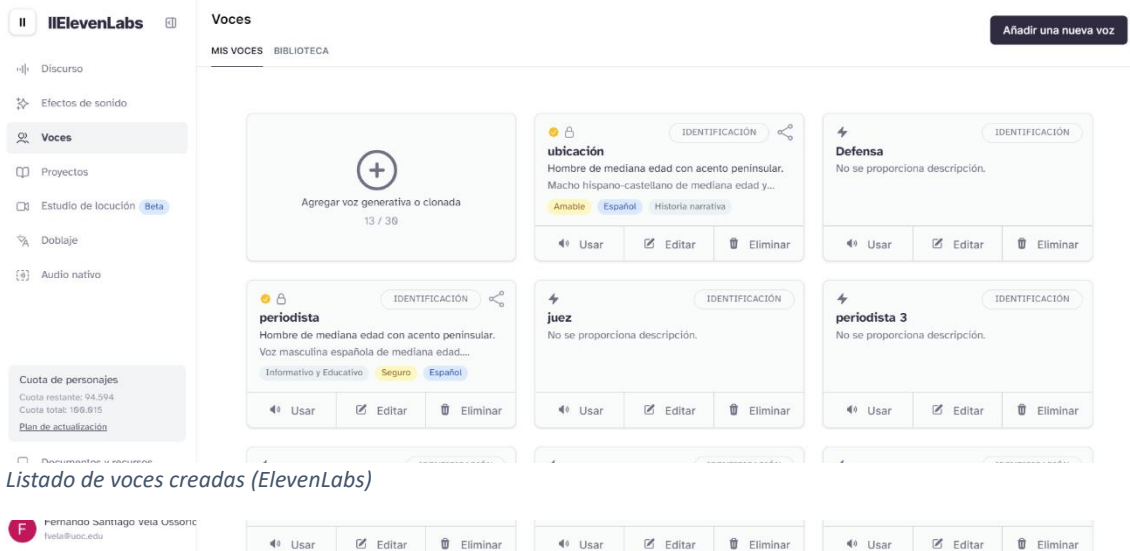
II IIElevenLabs

Voces

MIS VOCES BIBLIOTECA

Añadir una nueva voz

Discurso
Efectos de sonido
Voces
Proyectos
Estudio de locución Beta
Doblaje
Audio nativo

Agregar voz generativa o clonada
13 / 30

IDENTIFICACIÓN
ubicación
Hombre de mediana edad con acento peninsular.
Macho hispano-castellano de mediana edad y...
Amable Español Historia narrativa
Usar Editar Eliminar

IDENTIFICACIÓN
Defensa
No se proporciona descripción.
Usar Editar Eliminar

IDENTIFICACIÓN
periodista
Hombre de mediana edad con acento peninsular.
Voz masculina española de mediana edad....
Informativo y Educativo Seguro Español
Usar Editar Eliminar

IDENTIFICACIÓN
juez
No se proporciona descripción.
Usar Editar Eliminar

IDENTIFICACIÓN
periodista 3
No se proporciona descripción.
Usar Editar Eliminar

Cuota de personajes
Cuota restante: 94.594
Cuota total: 100.615
Plan de actualización

Documentos y recursos

Listado de voces creadas (ElevenLabs)

F Fernando Santiago Vela Ossorio
fvela@uoc.edu

Usar Editar Eliminar
Usar Editar Eliminar
Usar Editar Eliminar